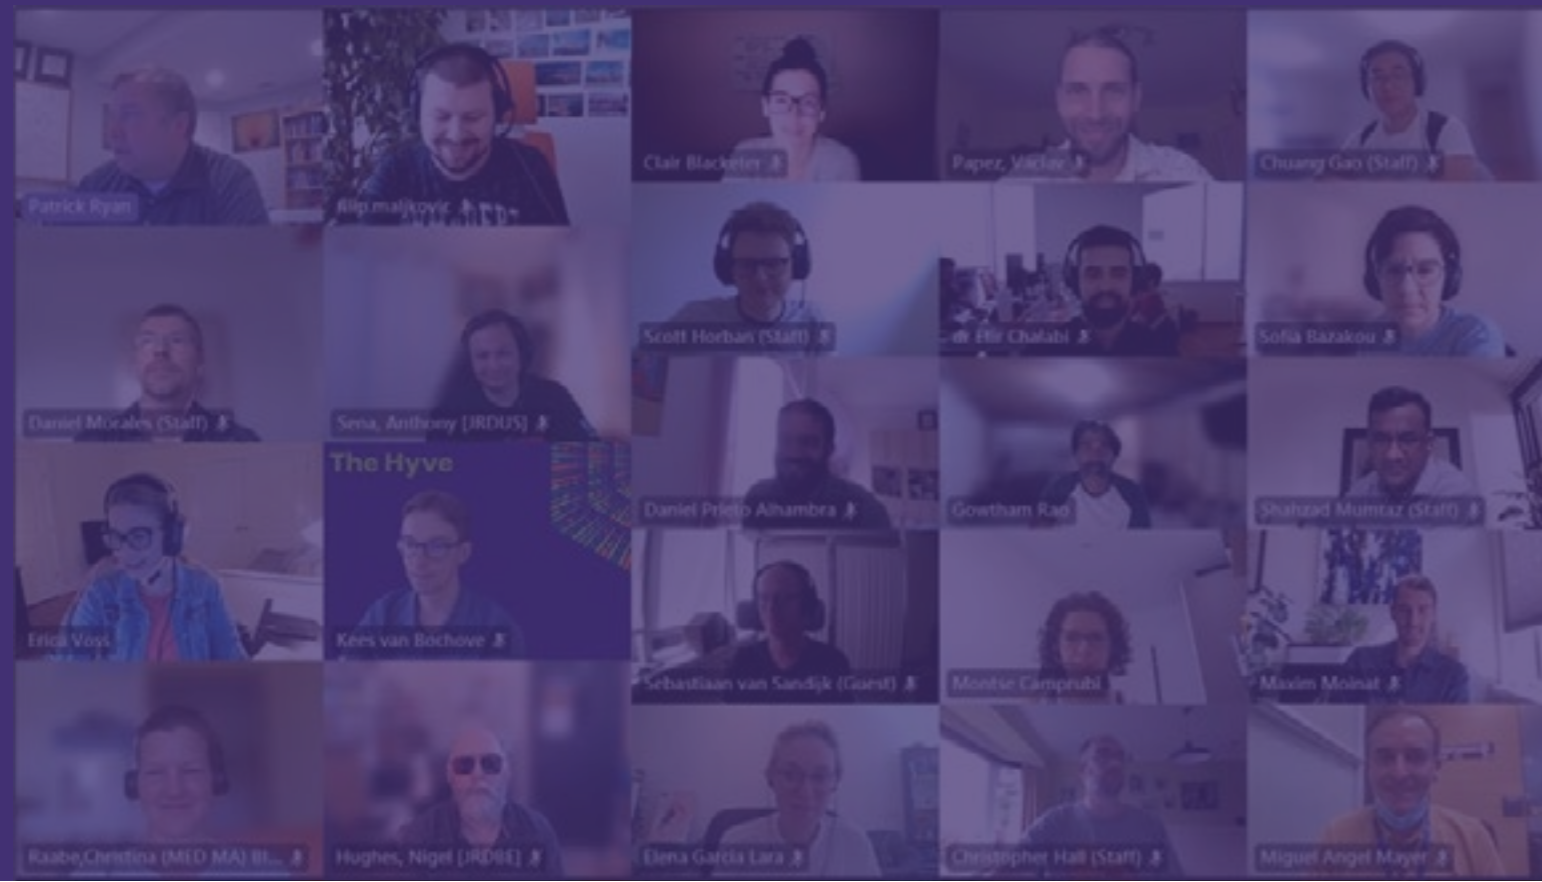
Patrick Ryan

filip.maljkovic

Clair Blacketer

Papez, Vaclav

Chuang Gao (Staff)

Scott Horban (Staff)

Elir Chalabi

Sofia Bazakou

Daniel Morales (Staff)

Sena, Anthony [JRDUS]

Daniel Prieto Alhambra

Gowtham Rao

Shahzad Mumtaz (Staff)

Erica Voss

The Hyve

Kees van Bochove

Sebastiaan van Sandijk (Guest)

Montse Camprubi

Maxim Moinat

Raabe,Christina (MED MA) BI...

Hughes, Nigel [JRDBE]

Elena Garcia Lara

Christopher Hall (Staff)

Miguel Angel Mayer